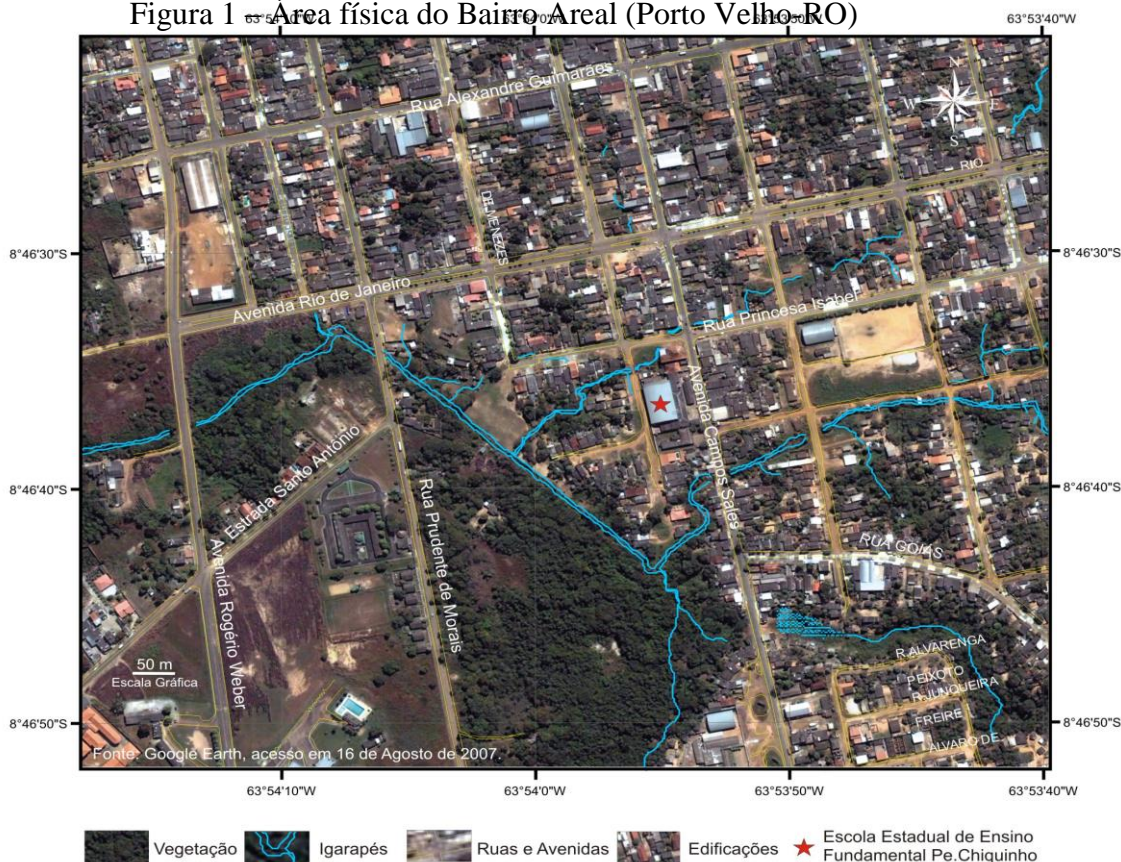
Figura 1 – Área física do Bairro Areal (Porto Velho-RO)

63°54'10"W 63°54'0"W 63°53'50"W 63°53'40"W

Rua Alexandre Guimarães

N
W E
S

RIO

DE MENEZES

8°46'30"S 8°46'30"S

Avenida Rio de Janeiro

Rua Princesa Isabel

Avenida Campos Sales

Estrada Santo Antônio

8°46'40"S 8°46'40"S

Rua Prudente de Morais

RUA GOIÁS

Avenida Rogério Weber

R.ALVARENGA

PEIXOTO

R.JUNQUEIRA

FREIRE

ALVARO DE

50 m
Escala Gráfica

8°46'50"S 8°46'50"S

Fonte: Google Earth, acesso em 16 de Agosto de 2007.

63°54'10"W 63°54'0"W 63°53'50"W 63°53'40"W

Vegetação Igarapés Ruas e Avenidas Edificações Escola Estadual de Ensino Fundamental Pe.Chiquinho